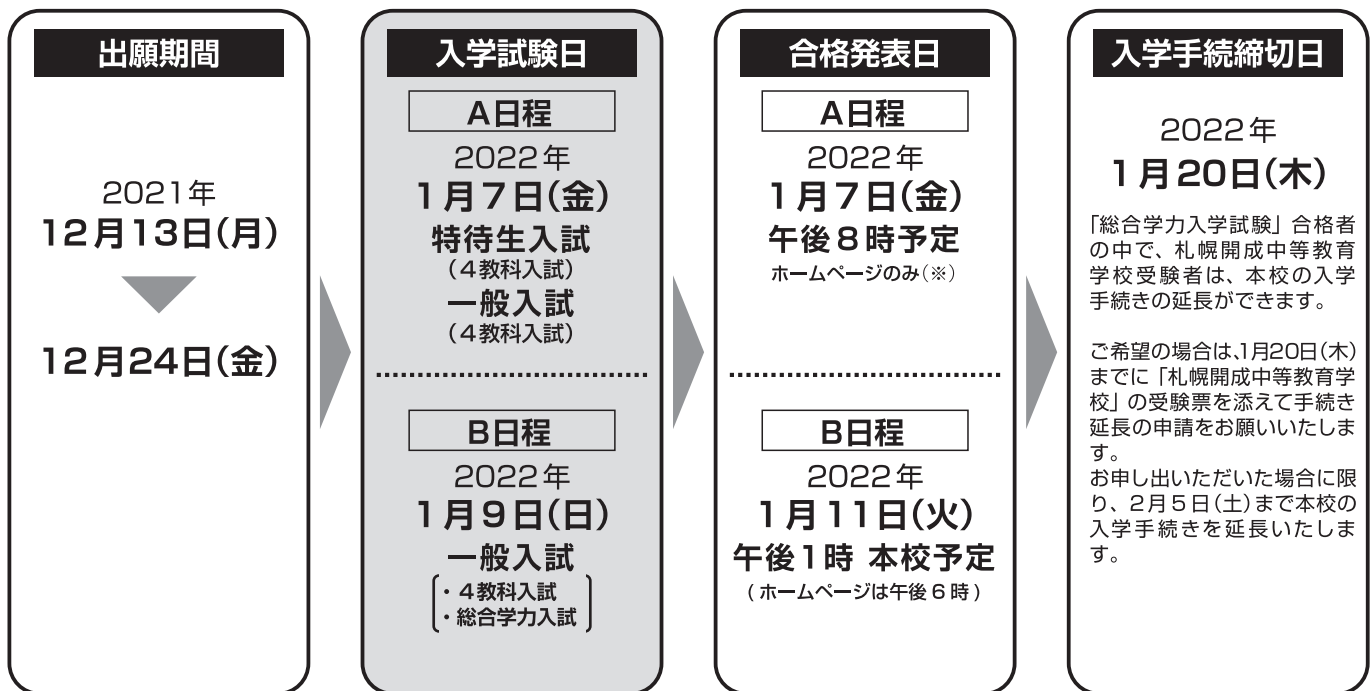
出願期間

2021年
12月13日(月)

12月24日(金)

入学試験日

A日程
2022年
1月7日(金)
特待生入試
(4教科入試)
一般入試
(4教科入試)

B日程
2022年
1月9日(日)
一般入試
・4教科入試
・総合学力入試

合格発表日

A日程
2022年
1月7日(金)
午後8時予定
ホームページのみ(※)

B日程
2022年
1月11日(火)
午後1時 本校予定
(ホームページは午後6時)

入学手続締切日

2022年
1月20日(木)

「総合学力入学試験」合格者の中で、札幌開成中等教育学校受験者は、本校の入学手続きの延長ができます。

ご希望の場合は、1月20日(木)までに「札幌開成中等教育学校」の受験票を添えて手続き延長の申請をお願いいたします。
お申し出いただいた場合に限り、2月5日(土)まで本校の入学手続きを延長いたします。